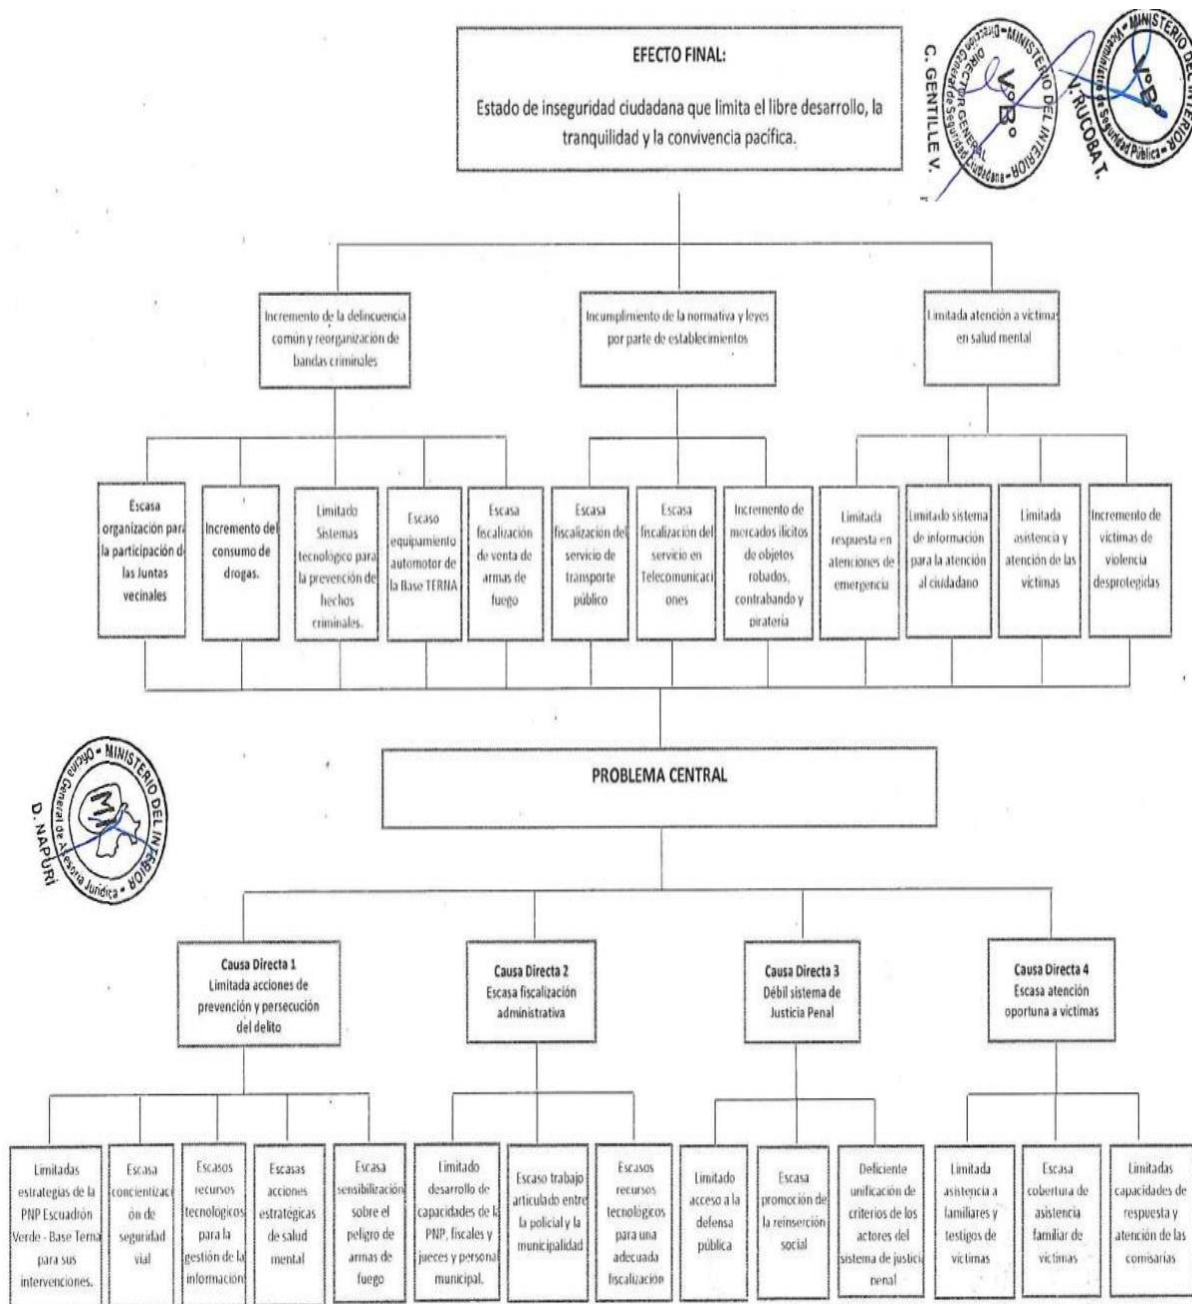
EFECTO FINAL:

Estado de inseguridad ciudadana que limita el libre desarrollo, la tranquilidad y la convivencia pacífica.

MINISTERIO DEL INTERIOR Dirección General de Seguridad Ciudadana DIRECTOR GENERAL V°B° C. GENTILLE V.

MINISTERIO DEL INTERIOR Viceministro de Seguridad Pública V°B° V. RUCOBA T.

Incremento de la delincuencia común y reorganización de bandas criminales

Incumplimiento de la normativa y leyes por parte de establecimientos

Limitada atención a víctimas en salud mental

Escasa organización para la participación de las Juntas vecinales

Incremento del consumo de drogas.

Limitado Sistemas tecnológico para la prevención de hechos criminales.

Escaso equipamiento automotor de la Base TERNA

Escasa fiscalización de venta de armas de fuego

Escasa fiscalización del servicio de transporte público

Escasa fiscalización del servicio en Telecomunicaciones

Incremento de mercados ilícitos de objetos robados, contrabando y piratería

Limitada respuesta en atenciones de emergencia

Limitado sistema de información para la atención al ciudadano

Limitada asistencia y atención de las víctimas

Incremento de víctimas de violencia desprotegidas

MINISTERIO DEL INTERIOR Oficina General de Asesoría Jurídica D. NAPURÍ

PROBLEMA CENTRAL

Causa Directa 1
Limitada acciones de prevención y persecución del delito

Causa Directa 2
Escasa fiscalización administrativa

Causa Directa 3
Débil sistema de Justicia Penal

Causa Directa 4
Escasa atención oportuna a víctimas

Limitadas estrategias de la PNP Escuadrón Verde - Base Terna para sus intervenciones.

Escasa concientización de seguridad vial

Escasos recursos tecnológicos para la gestión de la información

Escasas acciones estratégicas de salud mental

Escasa sensibilización sobre el peligro de armas de fuego

Limitado desarrollo de capacidades de la PNP, fiscales y jueces y personal municipal.

Escaso trabajo articulado entre la policial y la municipalidad

Escasos recursos tecnológicos para una adecuada fiscalización

Limitado acceso a la defensa pública

Escasa promoción de la reinserción social

Deficiente unificación de criterios de los actores del sistema de justicia penal

Limitada asistencia a familiares y testigos de víctimas

Escasa cobertura de asistencia familiar de víctimas

Limitadas capacidades de respuesta y atención de las comisarías